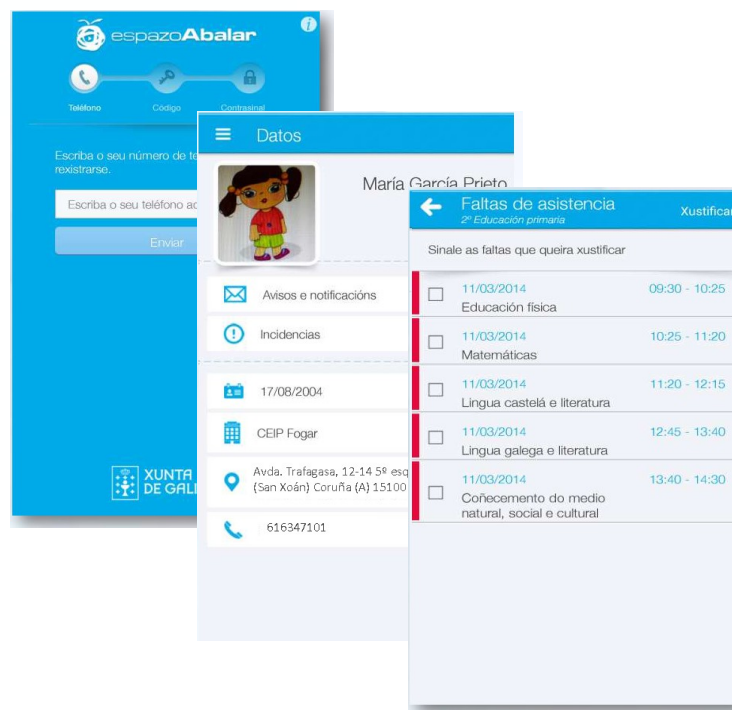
espazoAbalar

Teléfono Código Contrasinal

Escriba o seu número de te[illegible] rexistrarse.

Escriba o seu teléfono ac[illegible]

Enviar

XUNTA DE GAL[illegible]

Datos

María García Prieto

Avisos e notificacións

Incidencias

17/08/2004

CEIP Fogar

Avda. Trafagasa, 12-14 5º esq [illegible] (San Xoán) Coruña (A) 15100

616347101

Faltas de asistencia
2º Educación primaria

Xustificar

Sinale as faltas que queira xustificar

11/03/2014 09:30 - 10:25
Educación física

11/03/2014 10:25 - 11:20
Matemáticas

11/03/2014 11:20 - 12:15
Lingua castelá e literatura

11/03/2014 12:45 - 13:40
Lingua galega e literatura

11/03/2014 13:40 - 14:30
Coñecemento do medio natural, social e cultural